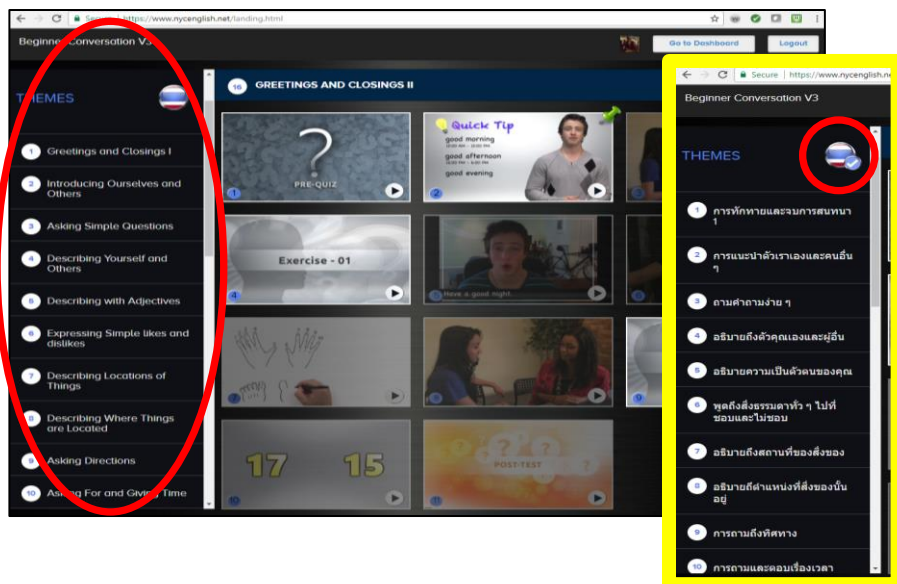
Secure https://www.nycenglish.net/landing.html

Beginner Conversation V3

Go to Dashboard

Logout

THEMES

1 Greetings and Closings I

2 Introducing Ourselves and Others

3 Asking Simple Questions

4 Describing Yourself and Others

5 Describing with Adjectives

6 Expressing Simple likes and dislikes

7 Describing Locations of Things

8 Describing Where Things are Located

9 Asking Directions

10 Asking For and Giving Time

16 GREETINGS AND CLOSINGS II

PRE-QUIZ

Quick Tip

good morning

good afternoon

good evening

Exercise - 01

Have a good night...

17 15

POST-TEST

Secure https://www.nycenglish.ne

Beginner Conversation V3

THEMES

1 การทักทายและจบการสนทนา 1

2 การแนะนำตัวเราเองและคนอื่น ๆ

3 ถามคำถามง่าย ๆ

4 อธิบายถึงตัวคุณเองและผู้อื่น

5 อธิบายความเป็นตัวตนของคุณ

6 พูดถึงสิ่งธรรมดาทั่ว ๆ ไปที่ชอบและไม่ชอบ

7 อธิบายถึงสถานที่ของสิ่งของ

8 อธิบายถึตำแหน่งที่สิ่งของนั้นอยู่

9 การถามถึงทิศทาง

10 การถามและตอบเรื่องเวลา